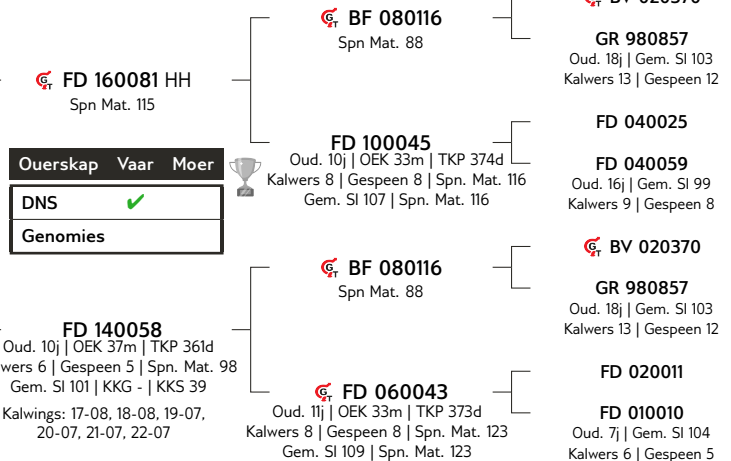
BV 020370

BF 080116
Spn Mat. 88

GR 980857
Oud. 18j | Gem. Sl 103
Kalwers 13 | Gespeen 12

FD 160081 HH
Spn Mat. 115

FD 100045
Oud. 10j | OEK 33m | TKP 374d
Kalwers 8 | Gespeen 8 | Spn. Mat. 116
Gem. Sl 107 | Spn. Mat. 116

FD 040025

FD 040059
Oud. 16j | Gem. Sl 99
Kalwers 9 | Gespeen 8

| Ouerskap | Vaar | Moer |
|---|---|---|
| DNS | ✔ | |
| Genomies | | |

BV 020370

BF 080116
Spn Mat. 88

GR 980857
Oud. 18j | Gem. Sl 103
Kalwers 13 | Gespeen 12

FD 140058
Oud. 10j | OEK 37m | TKP 361d
lwers 6 | Gespeen 5 | Spn. Mat. 98
Gem. Sl 101 | KKG - | KKS 39
Kalwings: 17-08, 18-08, 19-07, 20-07, 21-07, 22-07

FD 020011

FD 060043
Oud. 11j | OEK 33m | TKP 373d
Kalwers 8 | Gespeen 8 | Spn. Mat. 123
Gem. Sl 109 | Spn. Mat. 123

FD 010010
Oud. 7j | Gem. Sl 104
Kalwers 6 | Gespeen 5